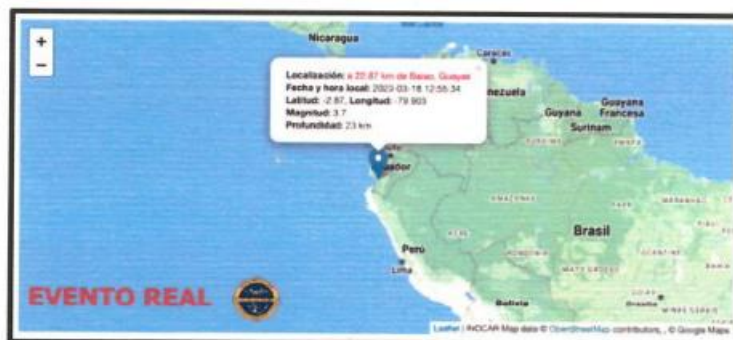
+
−

Nicaragua
Caracas
Venezuela
Guyana
Guyana Francesa
Surinam
Ecuador
Perú
Lima
Brasil
Bolivia

Localización: a 22.87 km de Balao, Guayas
Fecha y hora local: 2023-03-18 12:55:34
Latitud: -2.87, Longitud: -79.903
Magnitud: 3.7
Profundidad: 23 km

EVENTO REAL

Leaflet | INOCAR Map data © OpenStreetMap contributors, , © Google Maps